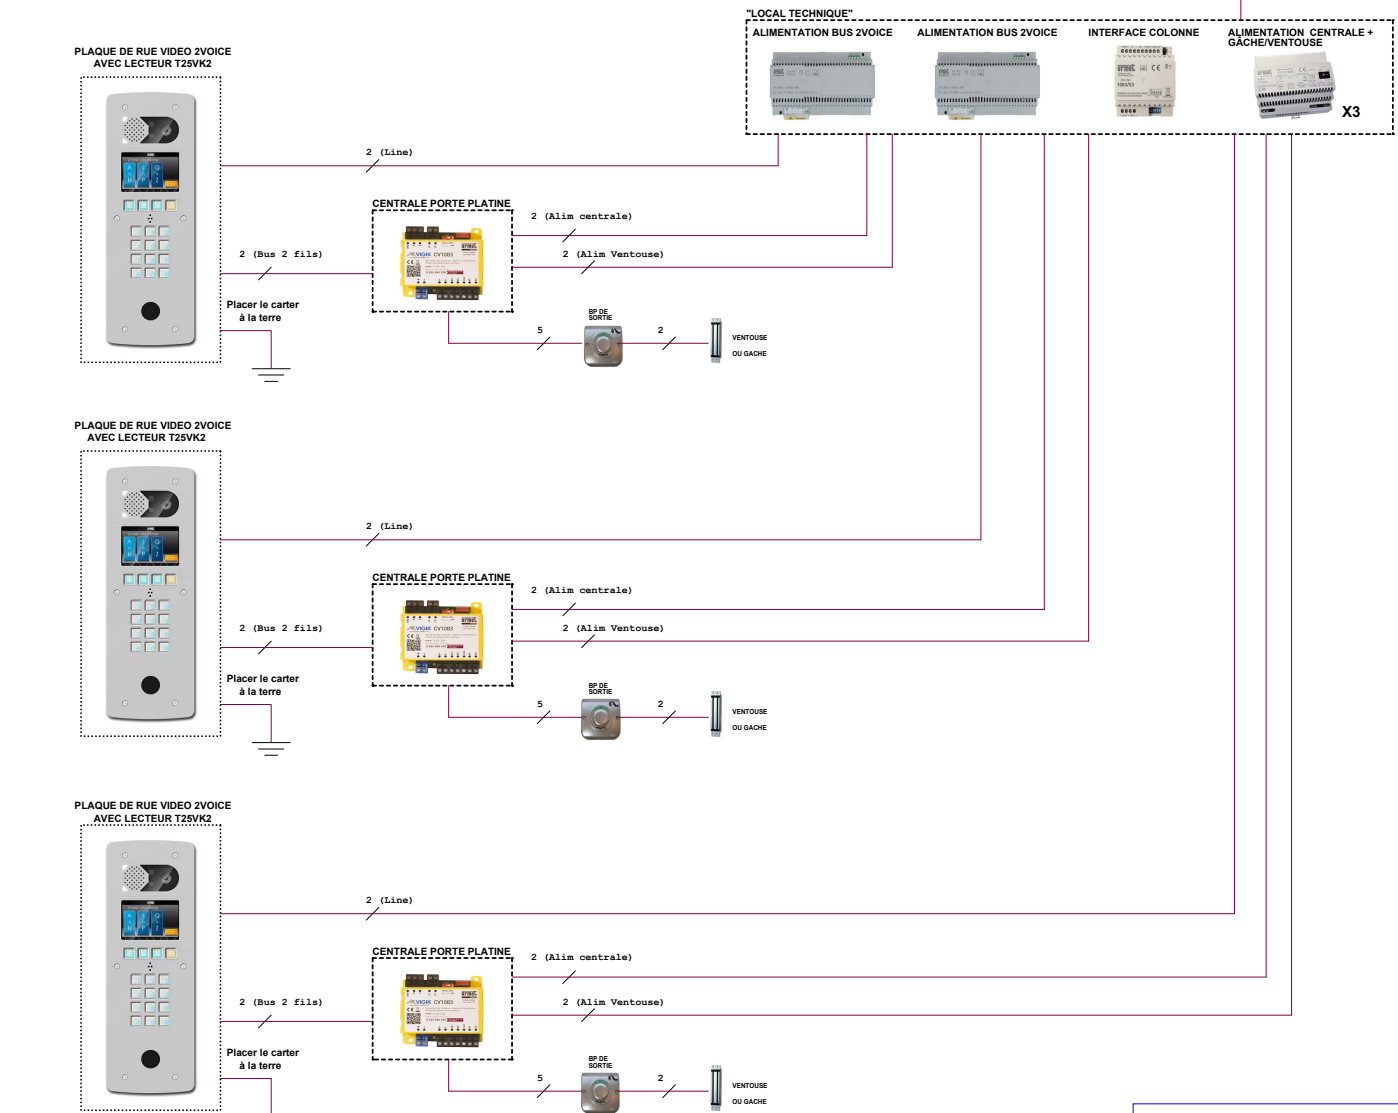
"LOCAL TECHNIQUE"

ALIMENTATION BUS 2VOICE

ALIMENTATION BUS 2VOICE

INTERFACE COLONNE

ALIMENTATION CENTRALE + GÂCHE/VENTOUSE

X3

PLAQUE DE RUE VIDEO 2VOICE AVEC LECTEUR T25VK2

2 (Line)

CENTRALE PORTE PLATINE

2 (Alim centrale)

2 (Bus 2 fils)

2 (Alim Ventouse)

Placer le carter à la terre

BP DE SORTIE

5

2

VENTOUSE OU GACHE

PLAQUE DE RUE VIDEO 2VOICE AVEC LECTEUR T25VK2

2 (Line)

CENTRALE PORTE PLATINE

2 (Alim centrale)

2 (Bus 2 fils)

2 (Alim Ventouse)

Placer le carter à la terre

BP DE SORTIE

5

2

VENTOUSE OU GACHE

PLAQUE DE RUE VIDEO 2VOICE AVEC LECTEUR T25VK2

2 (Line)

CENTRALE PORTE PLATINE

2 (Alim centrale)

2 (Bus 2 fils)

2 (Alim Ventouse)

Placer le carter à la terre

BP DE SORTIE

5

2

VENTOUSE OU GACHE